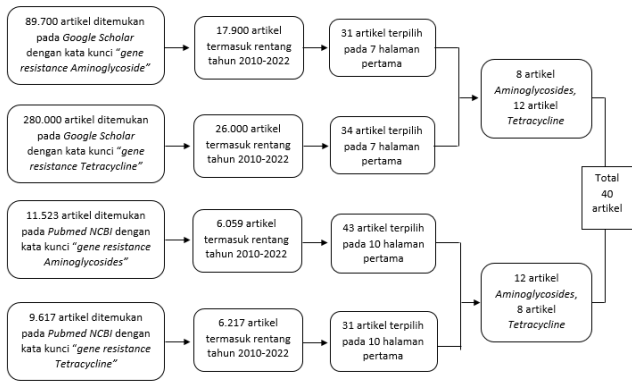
89.700 artikel ditemukan pada Google Scholar dengan kata kunci "gene resistance Aminoglycoside"

17.900 artikel termasuk rentang tahun 2010-2022

31 artikel terpilih pada 7 halaman pertama

280.000 artikel ditemukan pada Google Scholar dengan kata kunci "gene resistance Tetracycline"

26.000 artikel termasuk rentang tahun 2010-2022

34 artikel terpilih pada 7 halaman pertama

8 artikel Aminoglycosides, 12 artikel Tetracycline

Total 40 artikel

11.523 artikel ditemukan pada Pubmed NCBI dengan kata kunci "gene resistance Aminoglycosides"

6.059 artikel termasuk rentang tahun 2010-2022

43 artikel terpilih pada 10 halaman pertama

9.617 artikel ditemukan pada Pubmed NCBI dengan kata kunci "gene resistance Tetracycline"

6.217 artikel termasuk rentang tahun 2010-2022

31 artikel terpilih pada 10 halaman pertama

12 artikel Aminoglycosides, 8 artikel Tetracycline